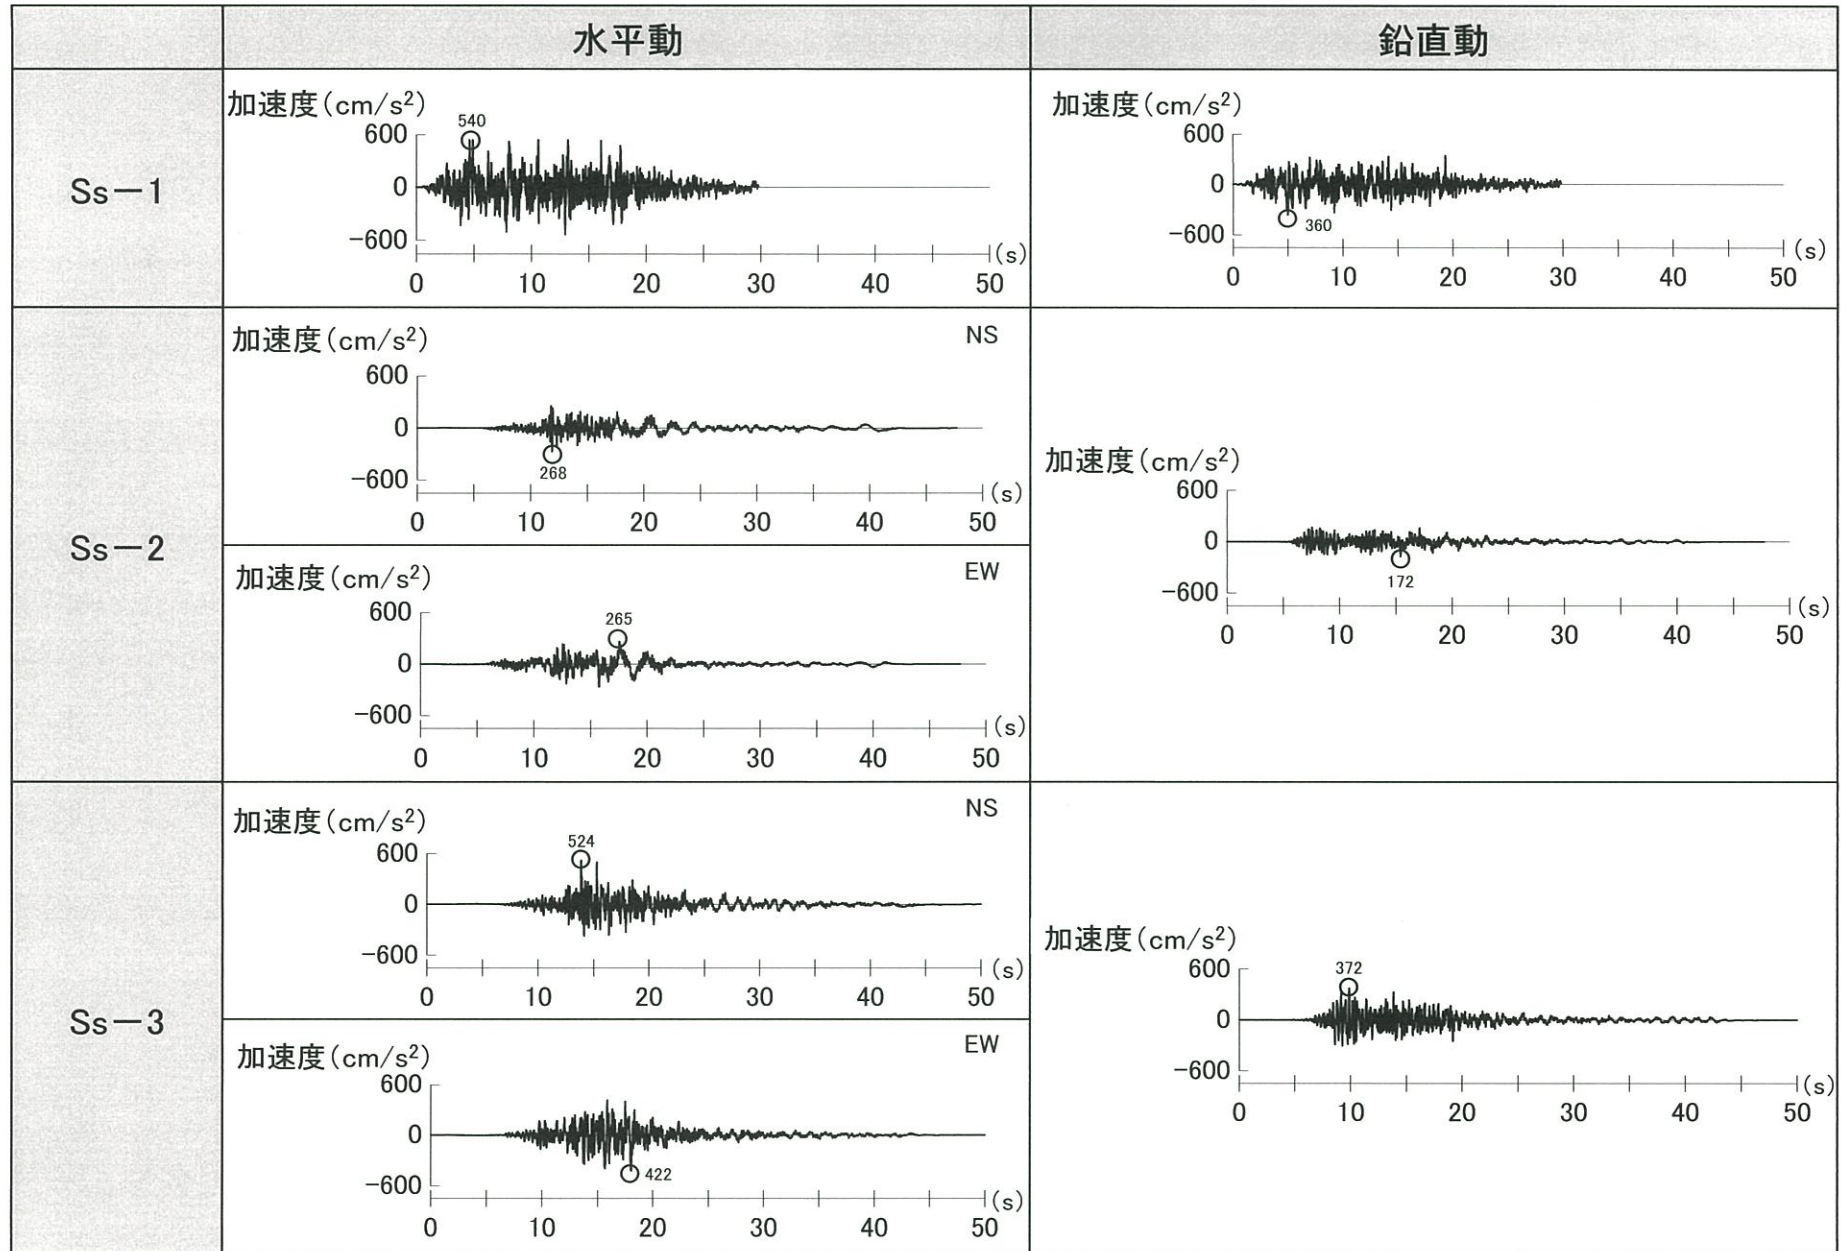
| | 水平動 | 鉛直動 |
|---|---|---|
| Ss−1 | 加速度(cm/s$^2$) 600 540 0 −600 0 10 20 30 40 50 (s) | 加速度(cm/s$^2$) 600 0 360 −600 0 10 20 30 40 50 (s) |
| Ss−2 | 加速度(cm/s$^2$) NS 600 0 268 −600 0 10 20 30 40 50 (s) 加速度(cm/s$^2$) EW 600 265 0 −600 0 10 20 30 40 50 (s) | 加速度(cm/s$^2$) 600 0 172 −600 0 10 20 30 40 50 (s) |
| Ss−3 | 加速度(cm/s$^2$) NS 600 524 0 −600 0 10 20 30 40 50 (s) 加速度(cm/s$^2$) EW 600 0 422 −600 0 10 20 30 40 50 (s) | 加速度(cm/s$^2$) 600 372 0 −600 0 10 20 30 40 50 (s) |